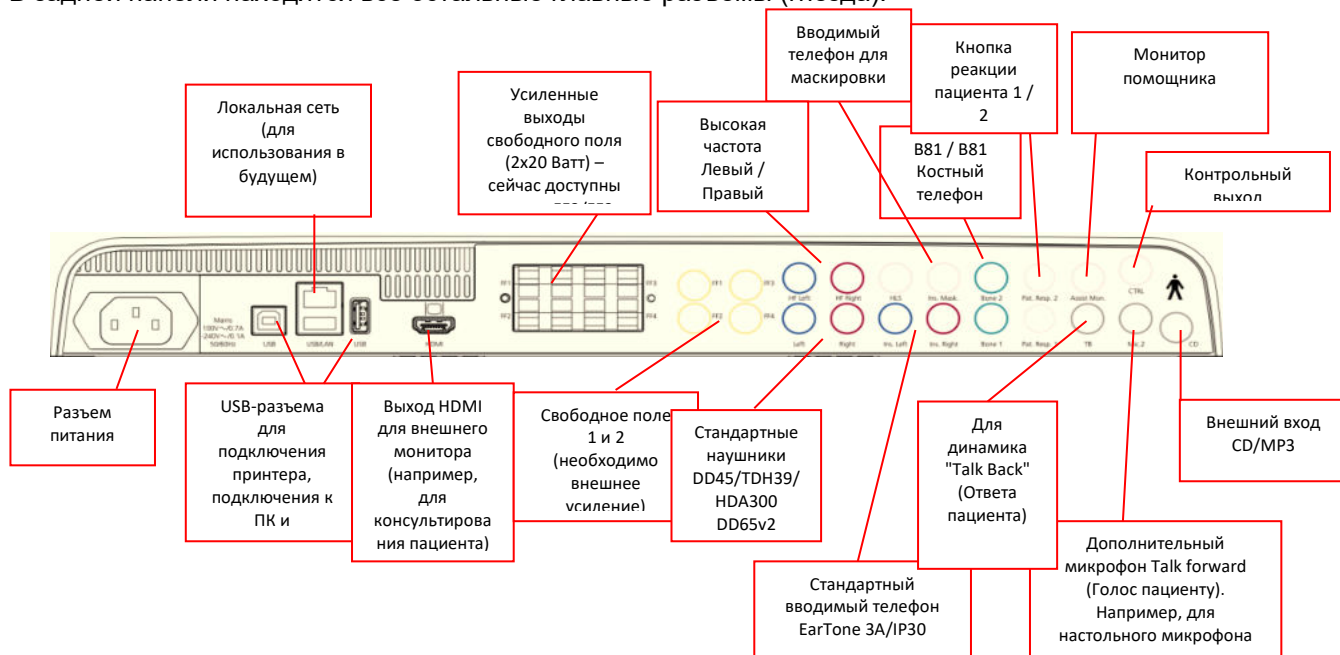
В задней панели находятся все остальные главные разъемы (гнезда):

Локальная сеть (для использования в будущем)

Усиленные выходы свободного поля (2x20 Ватт) – сейчас доступны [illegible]

Высокая частота Левый / Правый

Вводимый телефон для маскировки

Кнопка реакции пациента 1 / 2

B81 / B81 Костный телефон

Монитор помощника

Контрольный выход

FF1 FF2 FF3 FF4 FF1 FF2 FF3 FF4 HF Left HF Right Left Right FF5 Ins. Left Ins. Mask. Ins. Right Bone 2 Bone 1 Pat. Resp. 2 Pat. Resp. 1 Assist Mon. TB CTRL Mic.2 CD

Mains 100V~/0.7A 240V~/0.1A 50/60Hz USB USB/LAN USB HDMI

Разъем питания

USB-разъема для подключения принтера, подключения к ПК и

Выход HDMI для внешнего монитора (например, для консультирования пациента)

Свободное поле 1 и 2 (необходимо внешнее усиление)

Стандартные наушники DD45/TDH39/ HDA300 DD65v2

Для динамика "Talk Back" (Ответа пациента)

Внешний вход CD/MP3

Стандартный вводимый телефон EarTone 3A/IP30

Дополнительный микрофон Talk forward (Голос пациенту). Например, для настольного микрофона